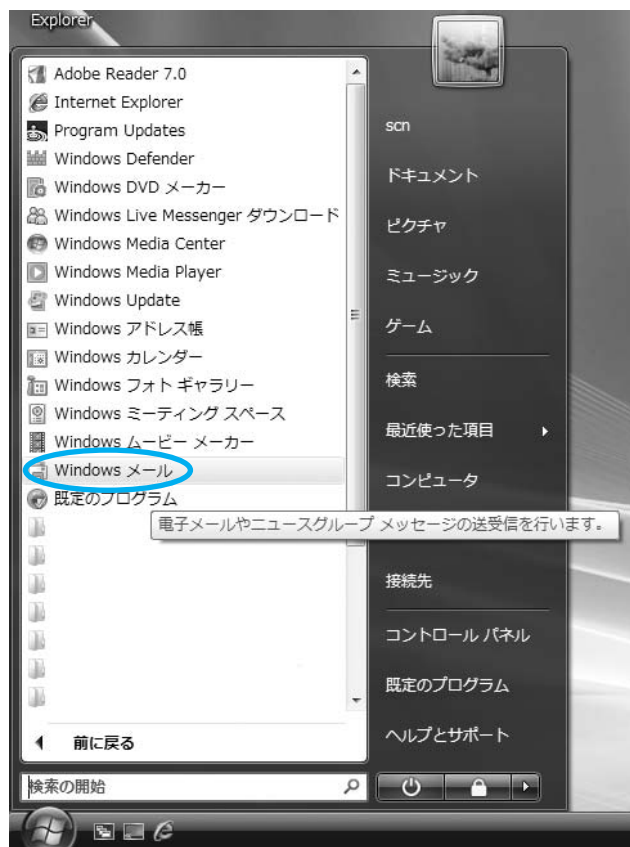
Explorer

Adobe Reader 7.0
Internet Explorer
Program Updates
Windows Defender
Windows DVD メーカー
Windows Live Messenger ダウンロード
Windows Media Center
Windows Media Player
Windows Update
Windows アドレス帳
Windows カレンダー
Windows フォト ギャラリー
Windows ミーティング スペース
Windows ムービー メーカー
Windows メール
既定のプログラム

電子メールやニュースグループ メッセージの送受信を行います。

前に戻る

検索の開始

scn
ドキュメント
ピクチャ
ミュージック
ゲーム
検索
最近使った項目
コンピュータ
接続先
コントロール パネル
既定のプログラム
ヘルプとサポート